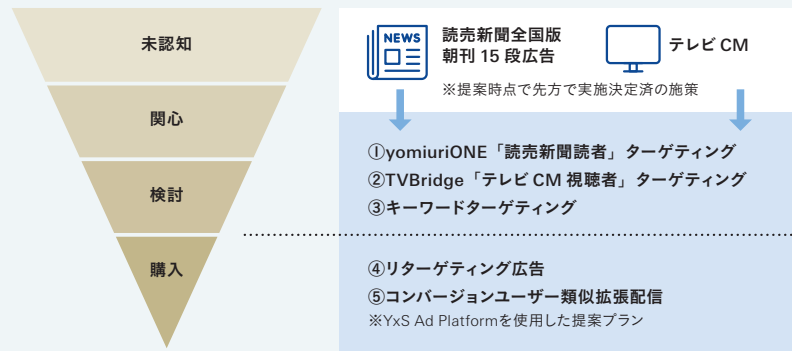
未認知

関心

検討

購入

NEWS

読売新聞全国版
朝刊 15 段広告

テレビ CM

※提案時点で先方で実施決定済の施策

①yomiuriONE「読売新聞読者」ターゲティング
②TVBridge「テレビ CM 視聴者」ターゲティング
③キーワードターゲティング

④リターゲティング広告
⑤コンバージョンユーザー類似拡張配信
※YxS Ad Platformを使用した提案プラン